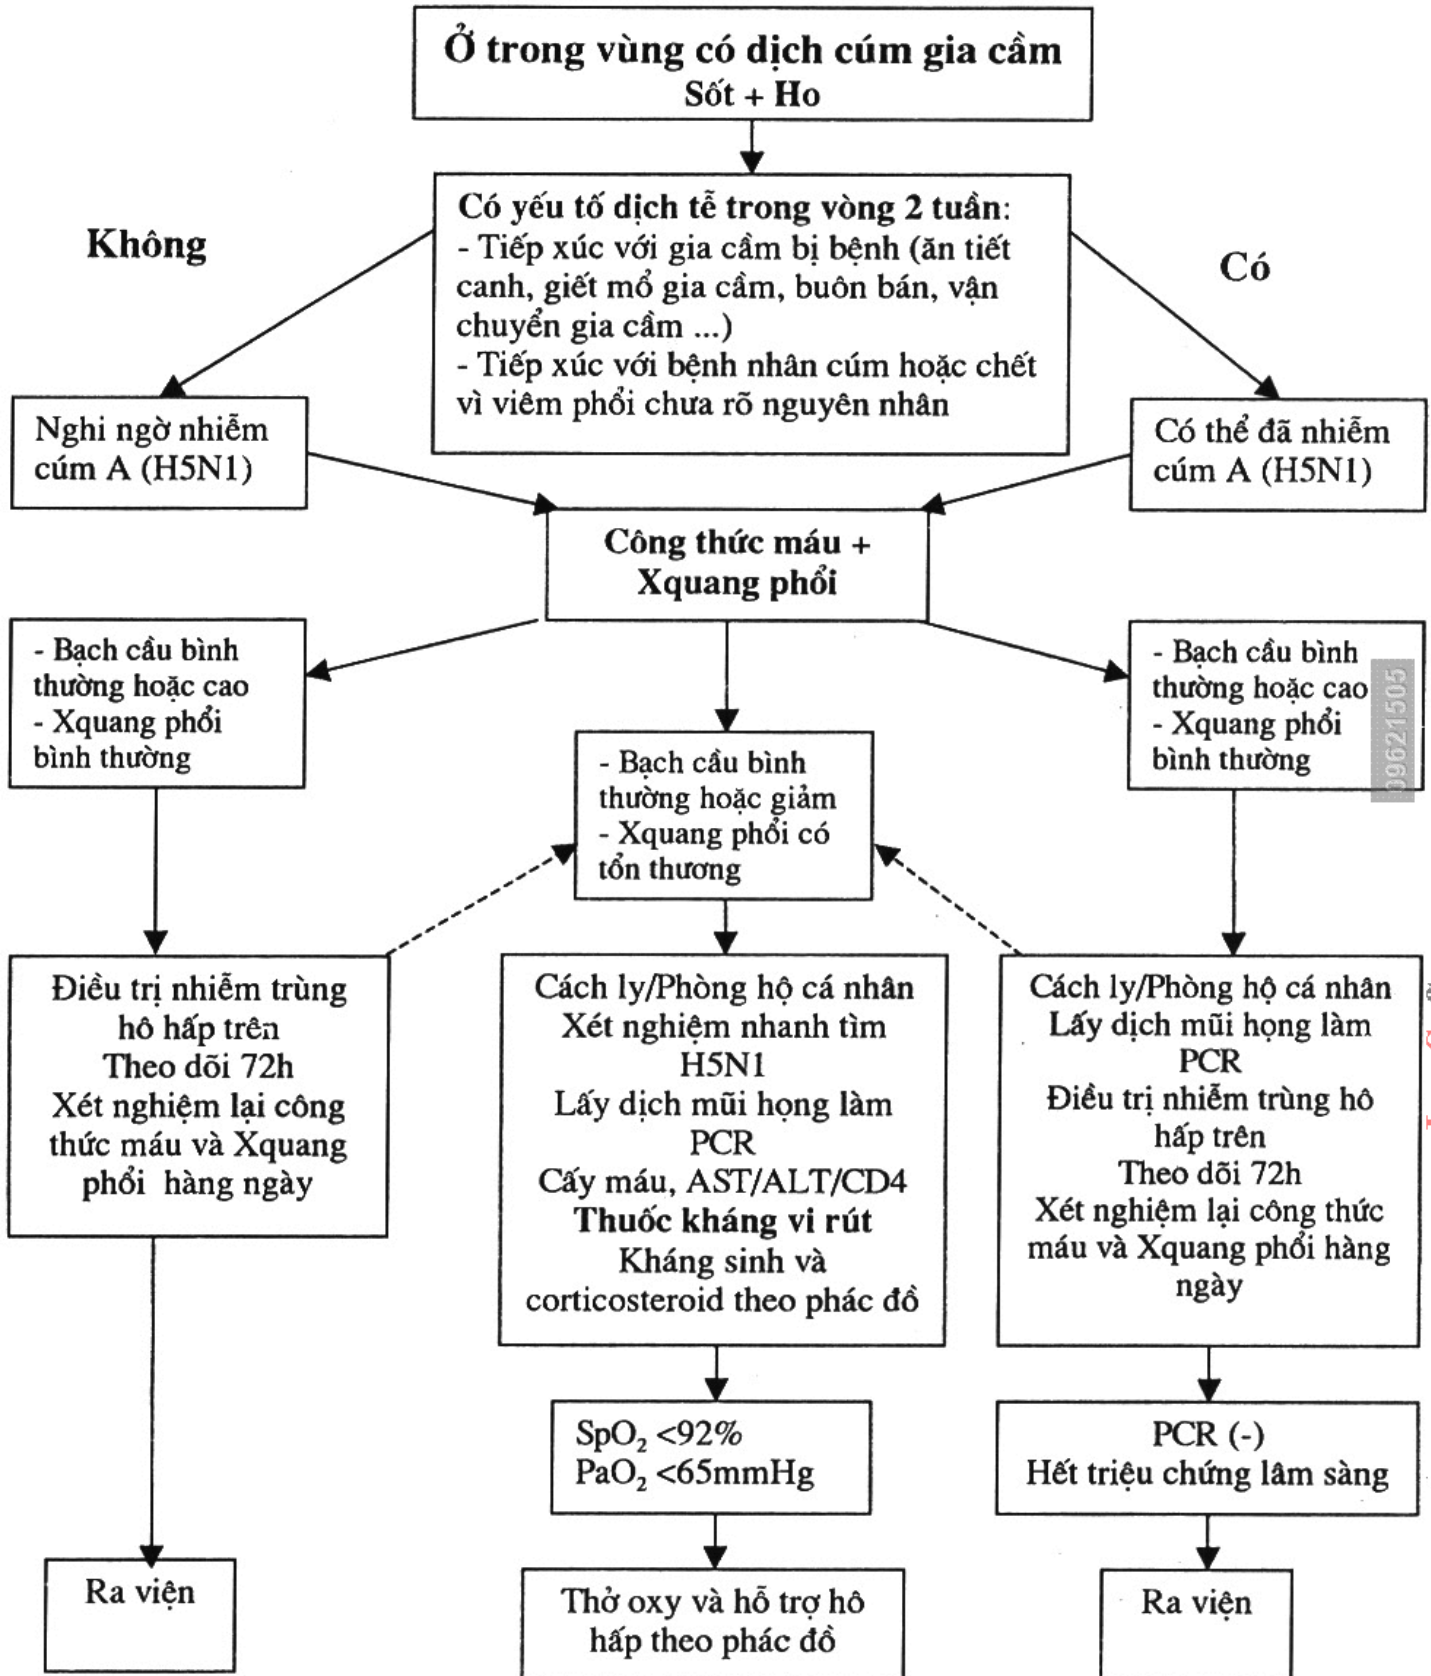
Ở trong vùng có dịch cúm gia cầm
Sốt + Ho

Có yếu tố dịch tễ trong vòng 2 tuần:
- Tiếp xúc với gia cầm bị bệnh (ăn tiết canh, giết mổ gia cầm, buôn bán, vận chuyển gia cầm ...)
- Tiếp xúc với bệnh nhân cúm hoặc chết vì viêm phổi chưa rõ nguyên nhân

Không

Có

Nghi ngờ nhiễm cúm A (H5N1)

Có thể đã nhiễm cúm A (H5N1)

Công thức máu + Xquang phổi

- Bạch cầu bình thường hoặc cao
- Xquang phổi bình thường

- Bạch cầu bình thường hoặc giảm
- Xquang phổi có tổn thương

- Bạch cầu bình thường hoặc cao
- Xquang phổi bình thường

09621505

Điều trị nhiễm trùng hô hấp trên
Theo dõi 72h
Xét nghiệm lại công thức máu và Xquang phổi hàng ngày

Cách ly/Phòng hộ cá nhân
Xét nghiệm nhanh tìm H5N1
Lấy dịch mũi họng làm PCR
Cấy máu, AST/ALT/CD4
Thuốc kháng vi rút
Kháng sinh và corticosteroid theo phác đồ

Cách ly/Phòng hộ cá nhân
Lấy dịch mũi họng làm PCR
Điều trị nhiễm trùng hô hấp trên
Theo dõi 72h
Xét nghiệm lại công thức máu và Xquang phổi hàng ngày

$SpO_2$ <92%
$PaO_2$ <65mmHg

PCR (-)
Hết triệu chứng lâm sàng

Ra viện

Thở oxy và hỗ trợ hô hấp theo phác đồ

Ra viện